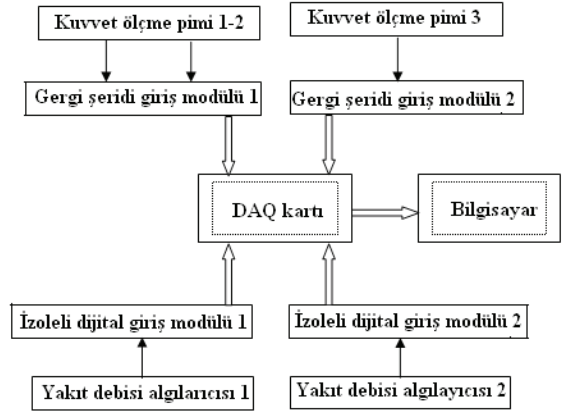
Kuvvet ölçme pimi 1-2

Kuvvet ölçme pimi 3

Gergi şeridi giriş modülü 1

Gergi şeridi giriş modülü 2

DAQ kartı

Bilgisayar

İzoleli dijital giriş modülü 1

İzoleli dijital giriş modülü 2

Yakıt debisi algılarıcısı 1

Yakıt debisi algılayıcısı 2